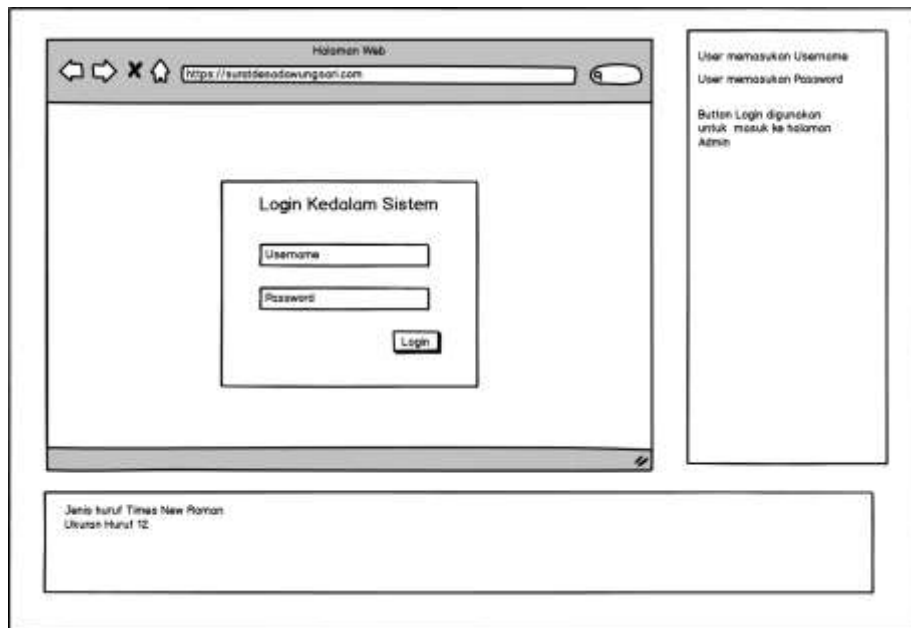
Halaman Web

https://suratdesadawungsari.com

Login Kedalam Sistem

Username

Password

Login

User memasukan Username

User memasukan Password

Button Login digunakan untuk masuk ke halaman Admin

Jenis huruf Times New Roman
Ukuran Huruf 12